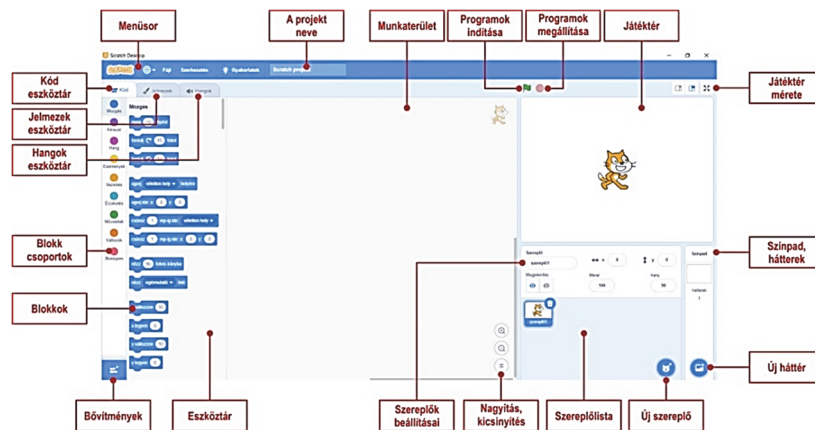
Menüsor

A projekt neve

Munkaterület

Programok indítása

Programok megállítása

Játéktér

Kód eszköztár

Játéktér mérete

Jelmezek eszköztár

Hangok eszköztár

Blokk csoportok

Színpad, hátterek

Blokkok

Bővítmények

Eszköztár

Szereplők beállításai

Nagyítás, kicsinyítés

Szereplőlista

Új szereplő

Új háttér

Scratch Desktop

Fájl

Szerkesztés

Oktatóanyagok

Scratch projekt

Kód

Jelmezek

Hangok

Mozgás

Kinézet

Hang

Események

Vezérlés

Érzékelés

Műveletek

Változók

Blokkjaim

Szereplő

szereplő1

Megjelenítés

Méret

100

Irány

90

Színpad

Hátterek

1